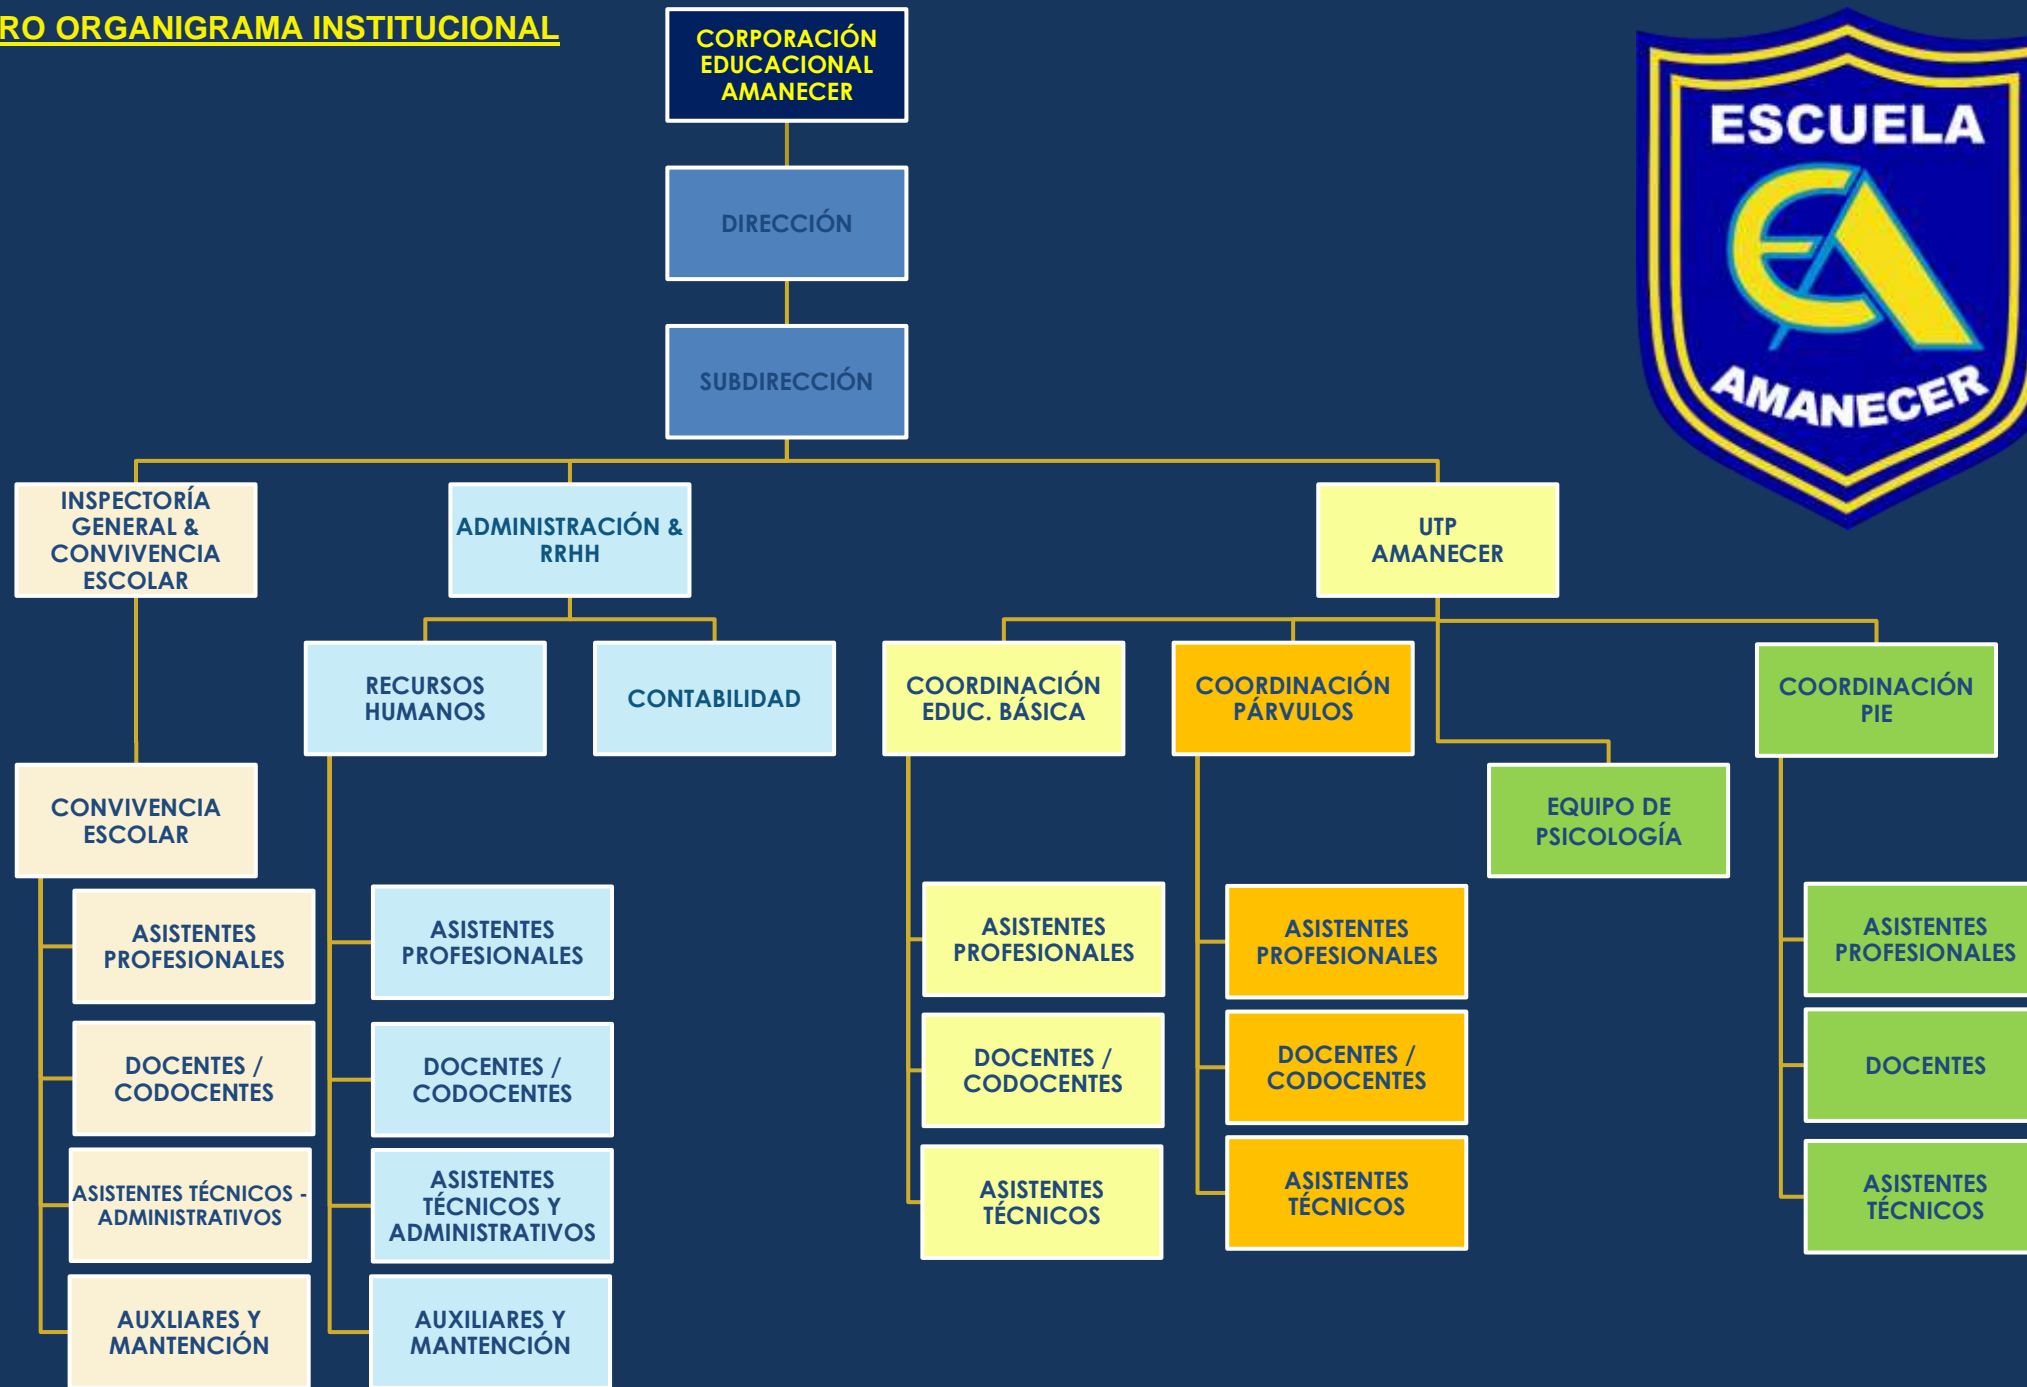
RO ORGANIGRAMA INSTITUCIONAL

CORPORACIÓN EDUCACIONAL AMANECER

DIRECCIÓN

SUBDIRECCIÓN

ESCUELA AMANECER

INSPECTORÍA GENERAL & CONVIVENCIA ESCOLAR

ADMINISTRACIÓN & RRHH

UTP AMANECER

RECURSOS HUMANOS

CONTABILIDAD

COORDINACIÓN EDUC. BÁSICA

COORDINACIÓN PÁRVULOS

COORDINACIÓN PIE

EQUIPO DE PSICOLOGÍA

CONVIVENCIA ESCOLAR

ASISTENTES PROFESIONALES

DOCENTES / CODOCENTES

ASISTENTES TÉCNICOS - ADMINISTRATIVOS

AUXLIARES Y MANTENCIÓN

ASISTENTES PROFESIONALES

DOCENTES / CODOCENTES

ASISTENTES TÉCNICOS Y ADMINISTRATIVOS

AUXILIARES Y MANTENCIÓN

ASISTENTES PROFESIONALES

DOCENTES / CODOCENTES

ASISTENTES TÉCNICOS

ASISTENTES PROFESIONALES

DOCENTES / CODOCENTES

ASISTENTES TÉCNICOS

ASISTENTES PROFESIONALES

DOCENTES

ASISTENTES TÉCNICOS